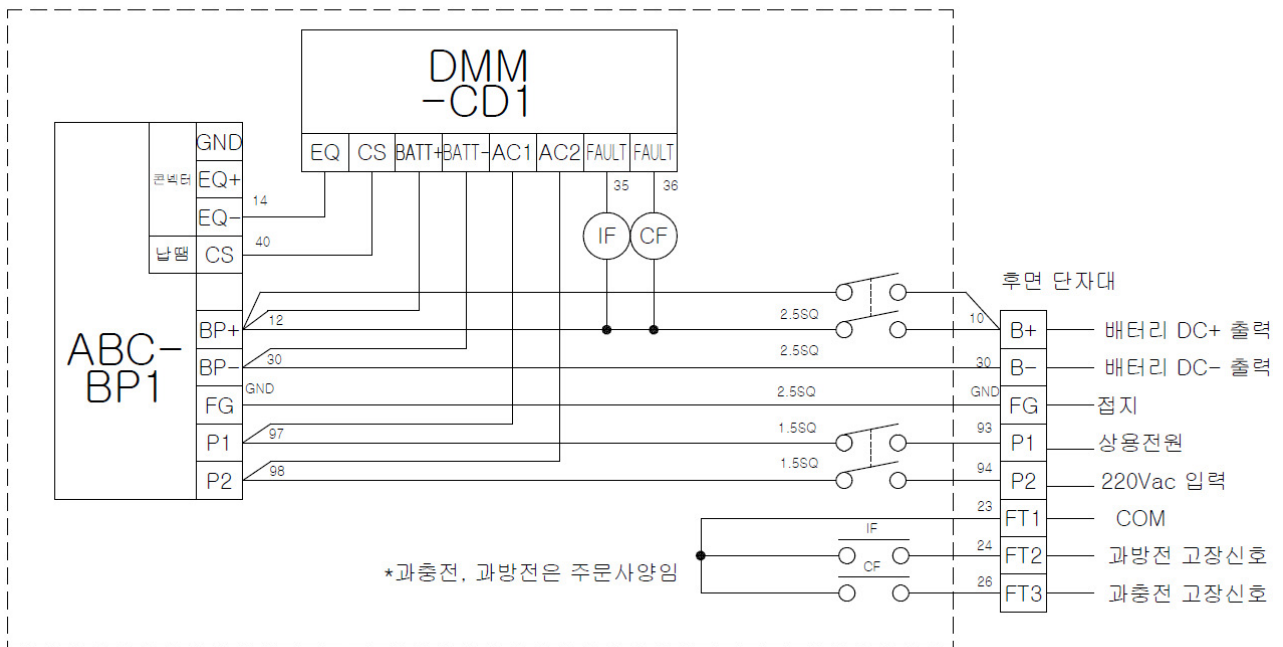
DMM
-CD1

| EQ | CS | BATT+ | BATT- | AC1 | AC2 | FAULT | FAULT |
|---|---|---|---|---|---|---|---|

35
36
IF
CF

콘넥터
GND
EQ+
EQ-
납땜
CS

ABC-
BP1

BP+
BP-
FG
P1
P2

14
40
12
30
GND
97
98

2.5SQ
2.5SQ
2.5SQ
1.5SQ
1.5SQ

후면 단자대

10
30
GND
93
94
23
24
26

B+
B-
FG
P1
P2
FT1
FT2
FT3

배터리 DC+ 출력
배터리 DC- 출력
접지
상용전원
220Vac 입력
COM
과방전 고장신호
과충전 고장신호

IF
CF

*과충전, 과방전은 주문사양임